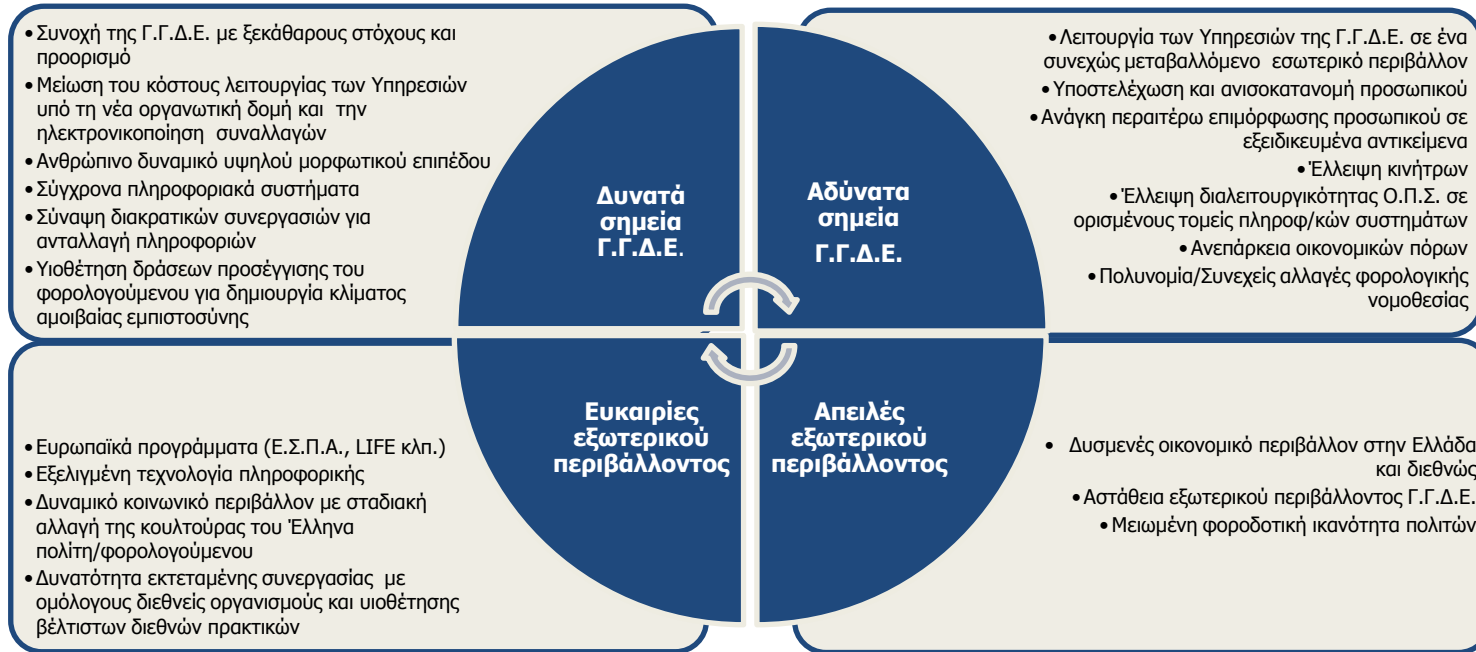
• Συνοχή της Γ.Γ.Δ.Ε. με ξεκάθαρους στόχους και προορισμό
• Μείωση του κόστους λειτουργίας των Υπηρεσιών υπό τη νέα οργανωτική δομή και την ηλεκτρονικοποίηση συναλλαγών
• Ανθρώπινο δυναμικό υψηλού μορφωτικού επιπέδου
• Σύγχρονα πληροφοριακά συστήματα
• Σύναψη διακρατικών συνεργασιών για ανταλλαγή πληροφοριών
• Υιοθέτηση δράσεων προσέγγισης του φορολογούμενου για δημιουργία κλίματος αμοιβαίας εμπιστοσύνης

Δυνατά σημεία Γ.Γ.Δ.Ε.

Αδύνατα σημεία Γ.Γ.Δ.Ε.

• Λειτουργία των Υπηρεσιών της Γ.Γ.Δ.Ε. σε ένα συνεχώς μεταβαλλόμενο εσωτερικό περιβάλλον
• Υποστελέχωση και ανισοκατανομή προσωπικού
• Ανάγκη περαιτέρω επιμόρφωσης προσωπικού σε εξειδικευμένα αντικείμενα
• Έλλειψη κινήτρων
• Έλλειψη διαλειτουργικότητας Ο.Π.Σ. σε ορισμένους τομείς πληροφ/κών συστημάτων
• Ανεπάρκεια οικονομικών πόρων
• Πολυνομία/Συνεχείς αλλαγές φορολογικής νομοθεσίας

• Ευρωπαϊκά προγράμματα (Ε.Σ.Π.Α., LIFE κλπ.)
• Εξελιγμένη τεχνολογία πληροφορικής
• Δυναμικό κοινωνικό περιβάλλον με σταδιακή αλλαγή της κουλτούρας του Έλληνα πολίτη/φορολογούμενου
• Δυνατότητα εκτεταμένης συνεργασίας με ομόλογους διεθνείς οργανισμούς και υιοθέτησης βέλτιστων διεθνών πρακτικών

Ευκαιρίες εξωτερικού περιβάλλοντος

Απειλές εξωτερικού περιβάλλοντος

• Δυσμενές οικονομικό περιβάλλον στην Ελλάδα και διεθνώς
• Αστάθεια εξωτερικού περιβάλλοντος Γ.Γ.Δ.Ε.
• Μειωμένη φοροδοτική ικανότητα πολιτών